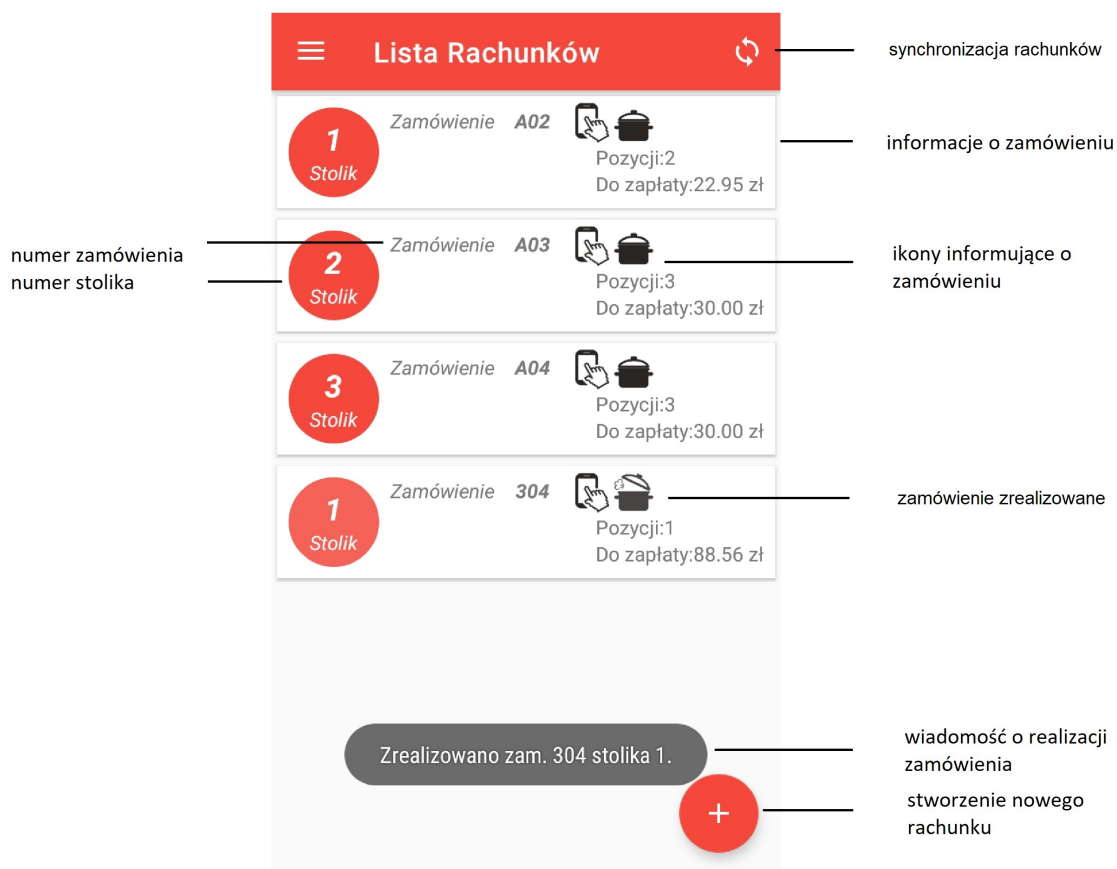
Lista Rachunków

synchronizacja rachunków

1
Stolik
Zamówienie A02
Pozycji:2
Do zapłaty:22.95 zł

informacje o zamówieniu

numer zamówienia
numer stolika

2
Stolik
Zamówienie A03
Pozycji:3
Do zapłaty:30.00 zł

ikony informujące o zamówieniu

3
Stolik
Zamówienie A04
Pozycji:3
Do zapłaty:30.00 zł

1
Stolik
Zamówienie 304
Pozycji:1
Do zapłaty:88.56 zł

zamówienie zrealizowane

Zrealizowano zam. 304 stolika 1.

wiadomość o realizacji zamówienia

+

stworzenie nowego rachunku